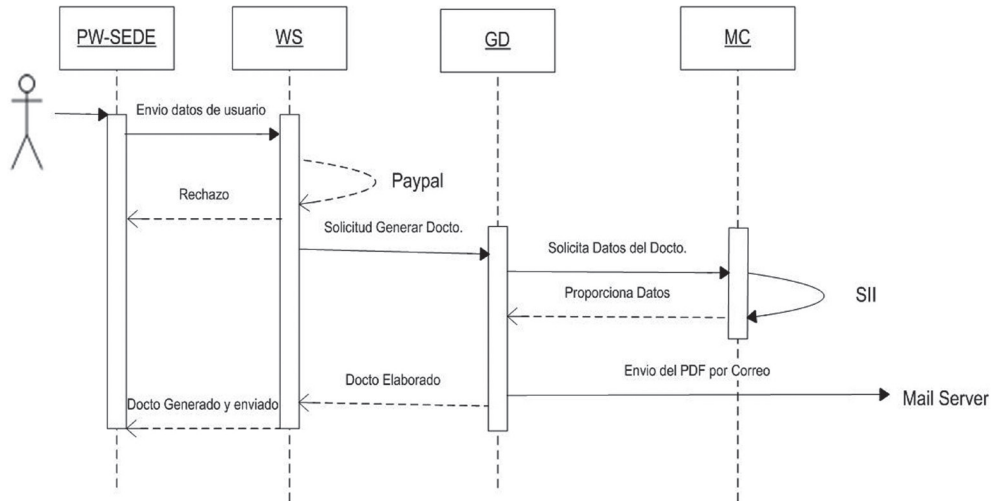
PW-SEDE

WS

GD

MC

Envio datos de usuario

Paypal

Rechazo

Solicitud Generar Docto.

Solicita Datos del Docto.

SII

Proporciona Datos

Envio del PDF por Correo

Docto Elaborado

Mail Server

Docto Generado y enviado